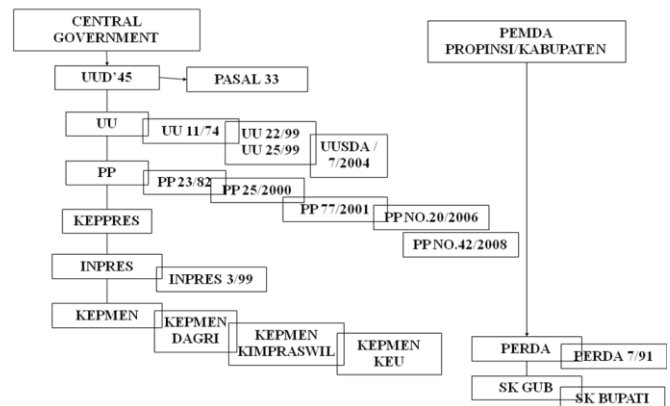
CENTRAL GOVERNMENT

UUD'45

PASAL 33

UU

UU 11/74

UU 22/99
UU 25/99

UUSDA / 7/2004

PP

PP 23/82

PP 25/2000

PP 77/2001

PP NO.20/2006

PP NO.42/2008

KEPPRES

INPRES

INPRES 3/99

KEPMEN

KEPMEN DAGRI

KEPMEN KIMPRASWIL

KEPMEN KEU

PEMDA PROPINSI/KABUPATEN

PERDA

PERDA 7/91

SK GUB

SK BUPATI